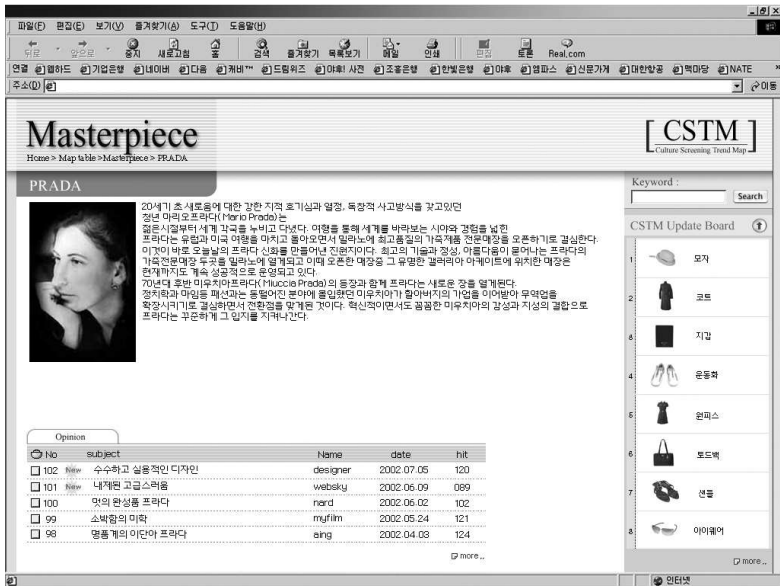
파일(F) 편집(E) 보기(V) 즐겨찾기(A) 도구(T) 도움말(H)

뒤로 앞으로 중지 새로고침 홈 검색 즐겨찾기 목록보기 메일 인쇄 편집 토론 Real.com

연결 e 엠하드 e 기업은행 e 네이버 e 다음 e 캐비™ e 드림위즈 e 야후! 사전 e 조흥은행 e 한빛은행 e 야후 e 엠파스 e 신문가게 e 대한항공 e 책마당 e NATE

주소(D) 이동

Masterpiece

Home > Map table > Masterpiece > PRADA

CSTM

Culture Screening Trend Map

PRADA

20세기 초 새로움에 대한 강한 지적 호기심과 열정, 독창적 사고방식을 갖고있던 청년 마리오프라다( Mario Prada)는 젊은시절부터 세계 각국을 누비고 다녔다. 여행을 통해 세계를 바라보는 시야와 경험을 넓힌 프라다는 유럽과 미국 여행을 마치고 돌아오면서 밀라노에 최고품질의 가죽제품 전문매장을 오픈하기로 결심한다. 이것이 바로 오늘날의 프라다 신화를 만들어낸 진원지이다. 최고의 기술과 정성, 아름다움이 묻어나는 프라다의 가죽전문매장 두곳을 밀라노에 열게되고 이때 오픈한 매장중 그 유명한 갤러리아 아케이트에 위치한 매장은 현재까지도 계속 성공적으로 운영되고 있다.
70년대 후반 미우치아프라다( Miuccia Prada)의 등장과 함께 프라다는 새로운 장을 열게된다. 정치학과 마임을 패션과는 동떨어진 분야에 몰입했던 미우치아가 할아버지의 가업을 이어받아 무역업을 확장시키기로 결심하면서 전환점을 맞게된 것이다. 혁신적이면서도 꼼꼼한 미우치아의 감성과 지성의 결합으로 프라다는 꾸준하게 그 입지를 지켜나간다.

Opinion

| No | subject | Name | date | hit |
|---|---|---|---|---|
| 102 | New 수수하고 실용적인 디자인 | designer | 2002.07.05 | 120 |
| 101 | New 세련된 고급스러움 | websky | 2002.06.09 | 089 |
| 100 | 멋의 완성품 프라다 | nard | 2002.06.02 | 102 |
| 99 | 소박함의 미학 | myfilm | 2002.05.24 | 121 |
| 98 | 명품계의 이단아 프라다 | aing | 2002.04.03 | 124 |

more...

Keyword :
Search

CSTM Update Board

1 모자
2 코트
3 지갑
4 운동화
5 원피스
6 토드백
7 샌들
8 아이웨어

more...

인터넷